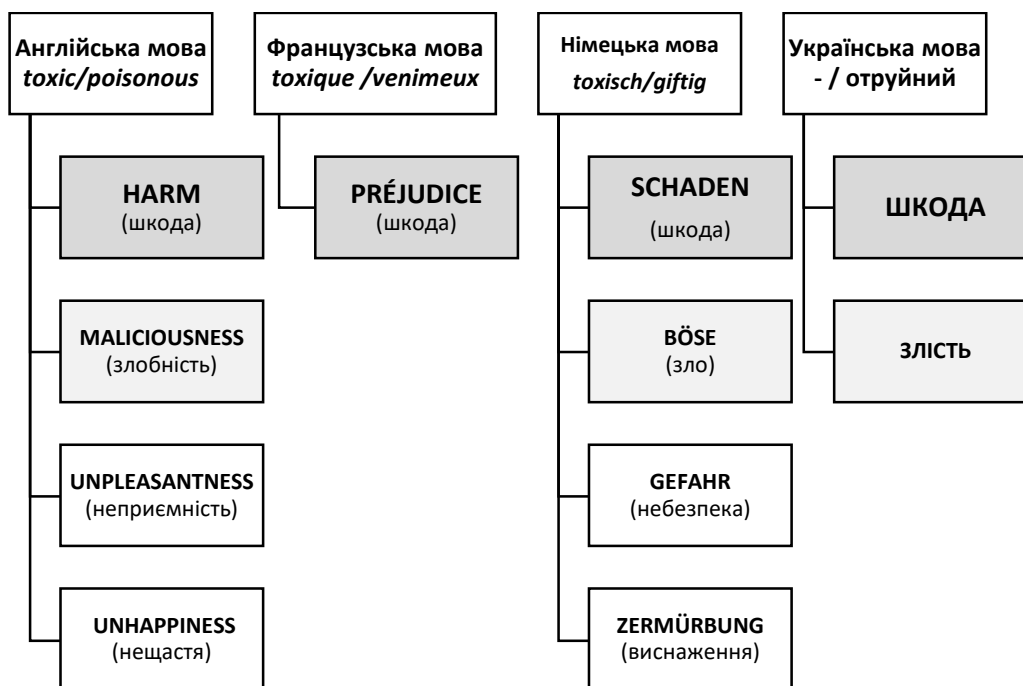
Англійська мова
*toxic/poisonous*

HARM
(шкода)

MALICIOUSNESS
(злобність)

UNPLEASANTNESS
(неприємність)

UNHAPPINESS
(нещастя)

Французська мова
*toxique /venimeux*

PRÉJUDICE
(шкода)

Німецька мова
*toxisch/giftig*

SCHADEN
(шкода)

BÖSE
(зло)

GEFAHR
(небезпека)

ZERMÜRBUNG
(виснаження)

Українська мова
- / отруйний

ШКОДА

ЗЛІСТЬ